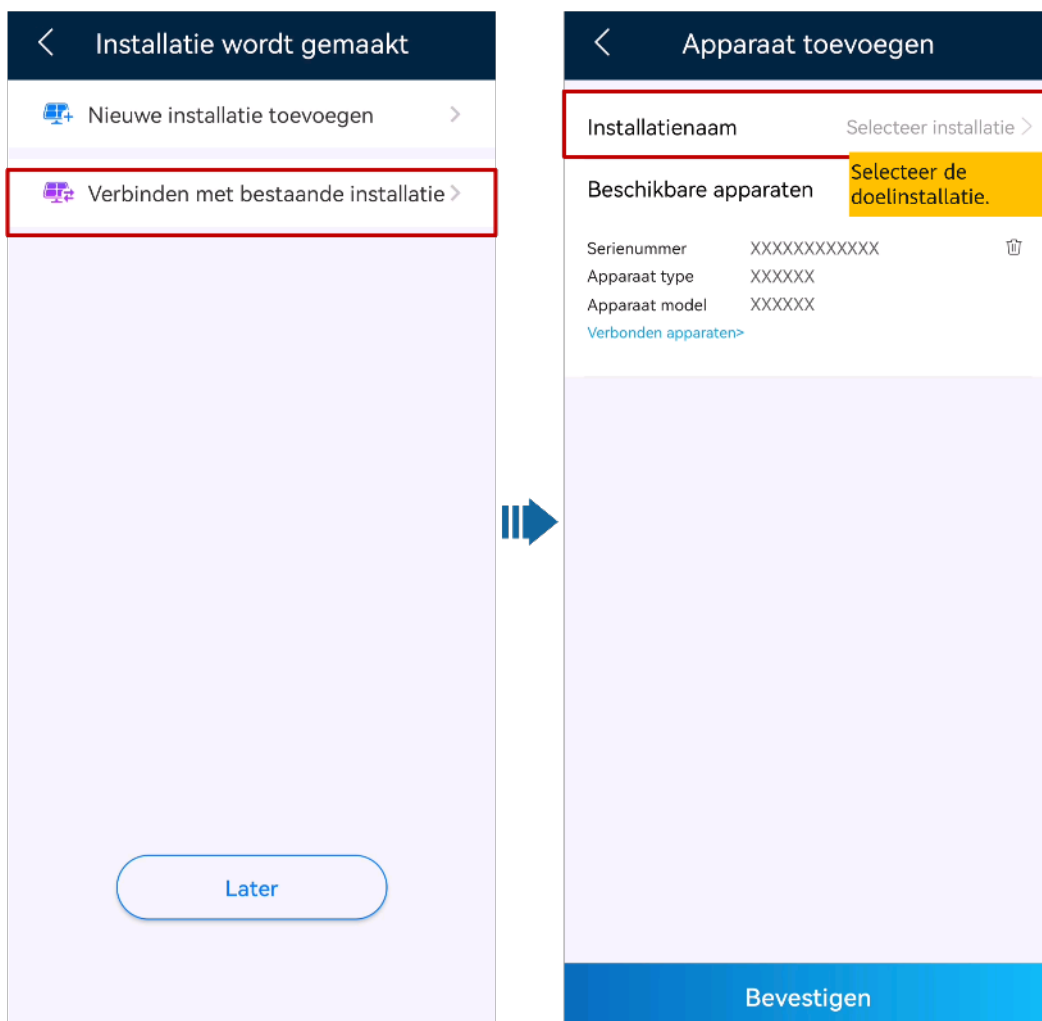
Installatie wordt gemaakt

Nieuwe installatie toevoegen

Verbinden met bestaande installatie

Later

Apparaat toevoegen

Installatienaam Selecteer installatie

Selecteer de doelinstallatie.

Beschikbare apparaten

Serienummer XXXXXXXXXXXX
Apparaat type XXXXXX
Apparaat model XXXXXX
Verbonden apparaten>

Bevestigen